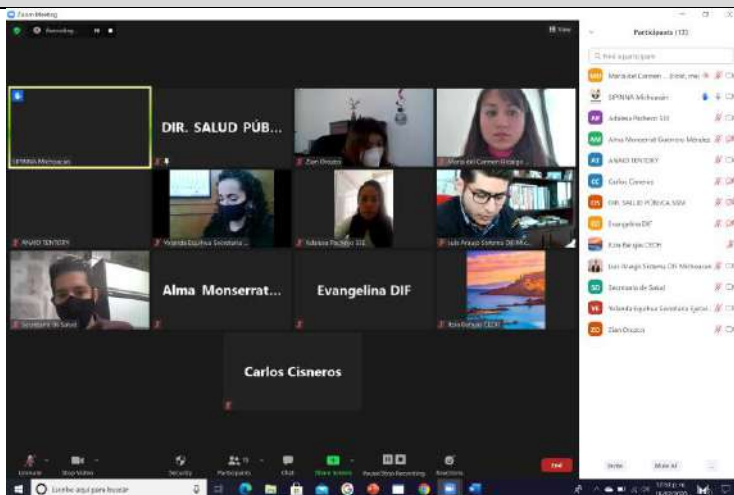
Zoom Meeting

Recording...

View

SIPINNA Michoacán

DIR. SALUD PÚB...

Zian Orozco

María del Carmen Giraldo...

ANAHÍ SENTORY

Yolanda Equihua Secretaría...

Adalena Pacheco SEE

Luis Araujo Sistema DIF Mic...

Secretaría de Salud

Alma Monserrat...

Evangelina DIF

Kora Barajas CECH

Carlos Cisneros

Participants (13)

Find a participant

María del Carmen ... (Host, me)

SIPINNA Michoacán

Adalena Pacheco SEE

Alma Monserrat Guerrero Méndez

ANAHÍ SENTORY

Carlos Cisneros

DIR. SALUD PÚBLICA SSM

Evangelina DIF

Kora Barajas CECH

Luis Araujo Sistema DIF Michoacán

Secretaría de Salud

Yolanda Equihua Secretaría Ejecut...

Zian Orozco

Unmute

Stop Video

Security

Participants

Chat

Share Screen

Pause/Stop Recording

Reactions

End

Invite

Mute All

...

Escribe aquí para buscar